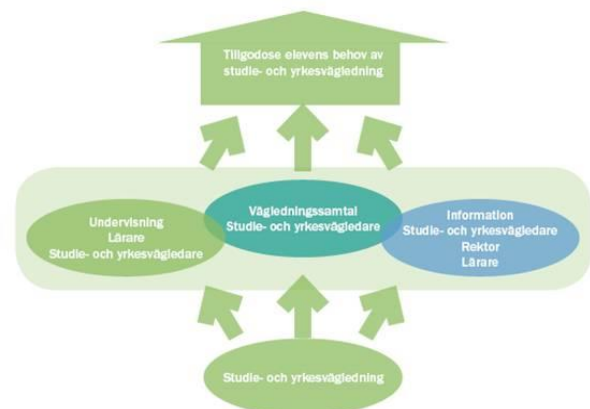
Tillgodose elevens behov av studie- och yrkesvägledning

Undervisning
Lärare
Studie- och yrkesvägledare

Vägledningssamtal
Studie- och yrkesvägledare

Information
Studie- och yrkesvägledare
Rektor
Lärare

Studie- och yrkesvägledning